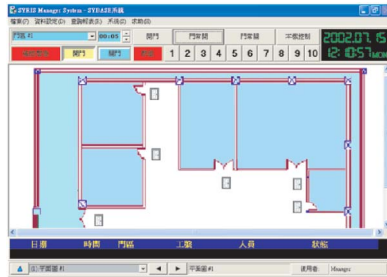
SYRIS Manager System - SYDA32系統

檔案(F) 資料設定(D) 查詢報表(R) 系統(S) 求助(H)

門區 #1
00:05
開門
門常開
門常關
平板控制
2002.07.15
12:10:57
開門
關門
1 2 3 4 5 6 7 8 9 10

日期 時間 門區 卡號 人員 狀態

平面圖 #1
使用者: Manager